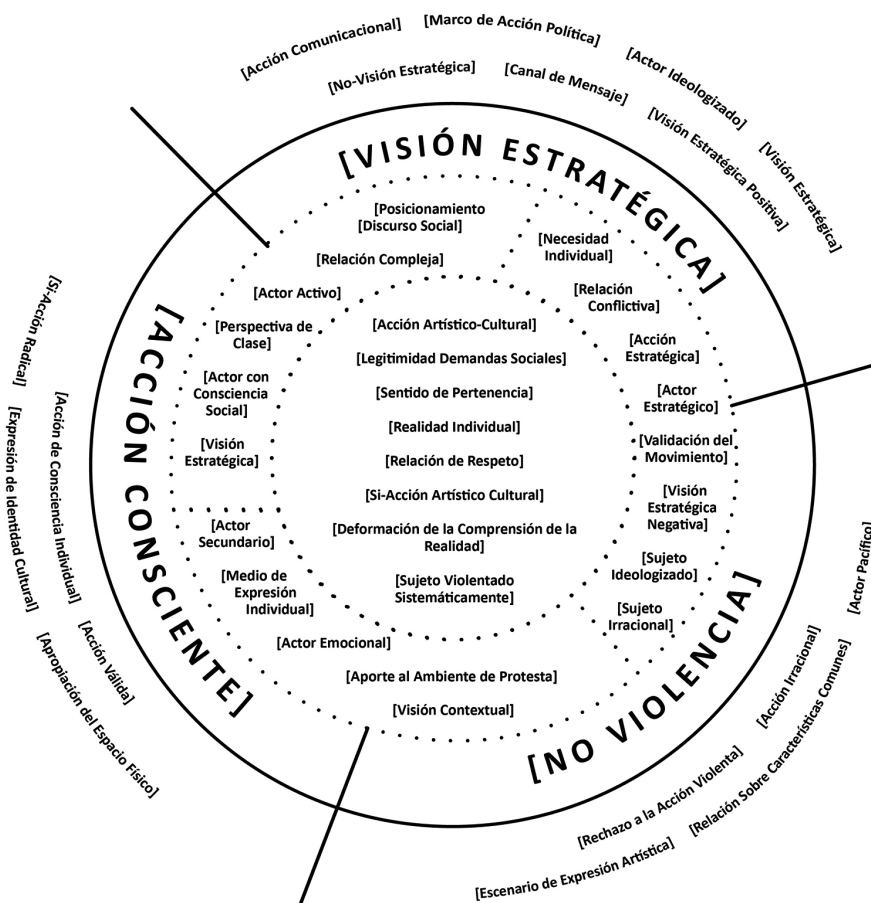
[Acción Comunicacional] [Marco de Acción Política] [Actor Ideologizado] [No-Visión Estratégica] [Canal de Mensaje] [Visión Estratégica Positiva] [Visión Estratégica]

[VISIÓN ESTRATÉGICA]

[Posicionamiento [Discurso Social]

[Necesidad Individual]

[Relación Compleja]

[Actor Activo]

[Relación Conflictiva]

[Perspectiva de Clase]

[Acción Estratégica]

[Actor con Consciencia Social]

[Actor Estratégico]

[Visión Estratégica]

[Validación del Movimiento]

[Visión Estratégica Negativa]

[Actor Secundario]

[Sujeto Ideologizado]

[Medio de Expresión Individual]

[Sujeto Irracional]

[Actor Emocional]

[Acción Artístico-Cultural]

[Legitimidad Demandas Sociales]

[Sentido de Pertenencia]

[Realidad Individual]

[Relación de Respeto]

[Si-Acción Artístico Cultural]

[Deformación de la Comprensión de la Realidad]

[Sujeto Violentado Sistemáticamente]

[Aporte al Ambiente de Protesta]

[Visión Contextual]

[ACCIÓN CONSCIENTE]

[NO VIOLENCIA]

[Si-Acción Radical] [Expresión de Identidad Cultural] [Acción de Consciencia Individual] [Acción Válida] [Apropiación del Espacio Físico]

[Actor Pacífico] [Acción Irracional] [Relación Sobre Características Comunes] [Rechazo a la Acción Violenta] [Escenario de Expresión Artística]